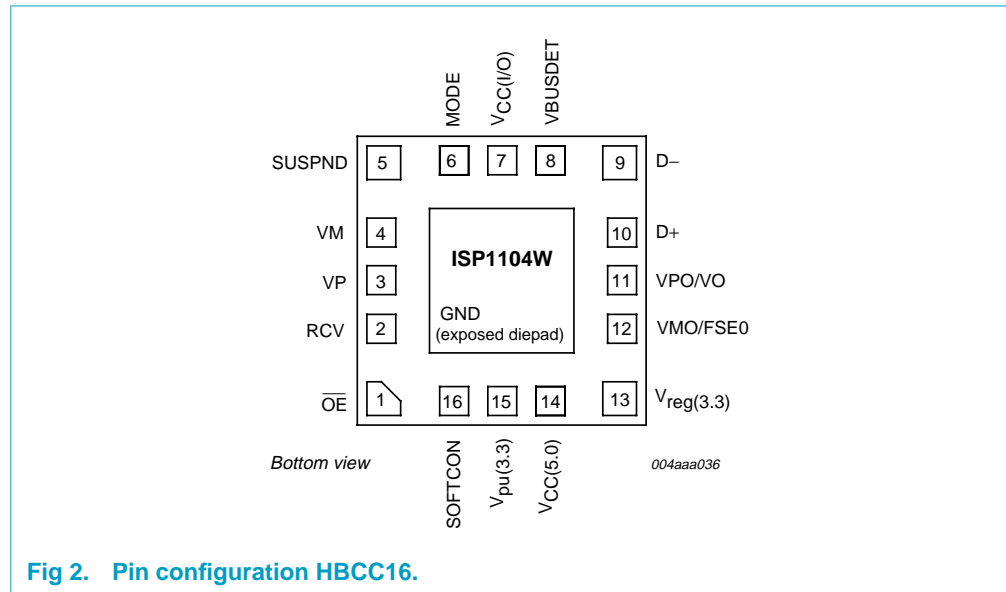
MODE
$V_{CC(I/O)}$
VBUSDET

SUSPND 5
6
7
8
9 D–

VM 4
10 D+

ISP1104W

VP 3
11 VPO/VO

GND
(exposed diepad)

RCV 2
12 VMO/FSE0

$\overline{OE}$ 1
16
15
14
13 $V_{reg(3.3)}$

Bottom view

SOFTCON
$V_{pu(3.3)}$
$V_{CC(5.0)}$

004aaa036

Fig 2. Pin configuration HBCC16.